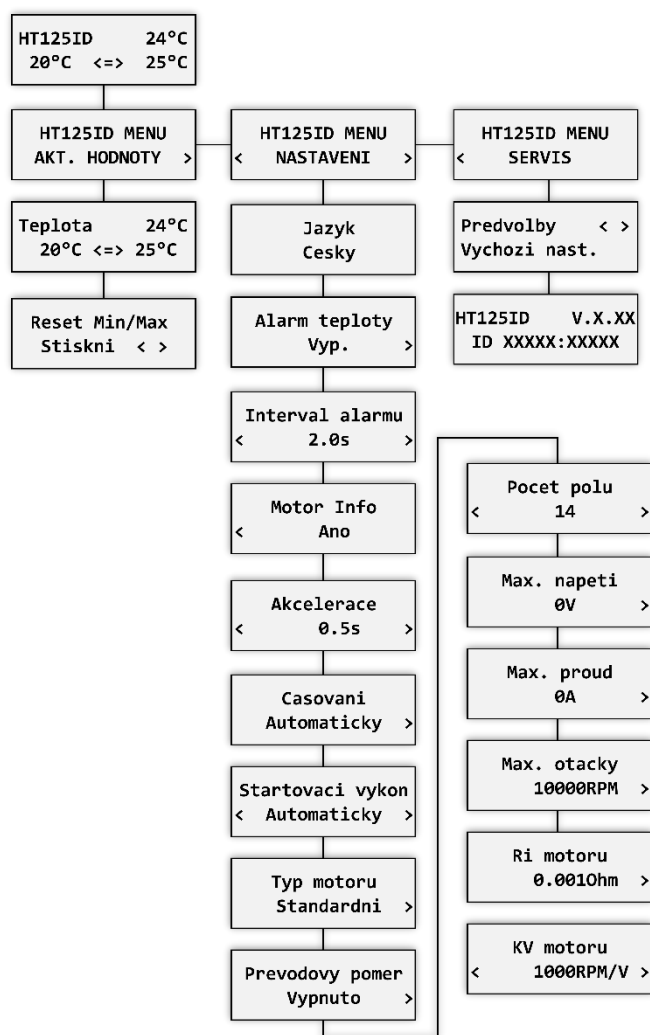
HT125ID 24°C
20°C <=> 25°C

HT125ID MENU
AKT. HODNOTY >

HT125ID MENU
< NASTAVENI >

HT125ID MENU
< SERVIS

Teplota 24°C
20°C <=> 25°C

Reset Min/Max
Stiskni < >

Jazyk
Cesky

Alarm teploty
Vyp. >

Interval alarmu
< 2.0s >

Motor Info
< Ano

Akcelerace
< 0.5s >

Casovani
Automaticky >

Startovaci vykon
< Automaticky >

Typ motoru
Standardni >

Prevodovy pomer
Vypnuto >

Predvolby < >
Vychozi nast.

HT125ID V.X.XX
ID XXXXX:XXXXX

Pocet polu
< 14 >

Max. napeti
0V >

Max. proud
0A >

Max. otacky
10000RPM >

Ri motoru
0.001Ohm >

KV motoru
< 1000RPM/V >